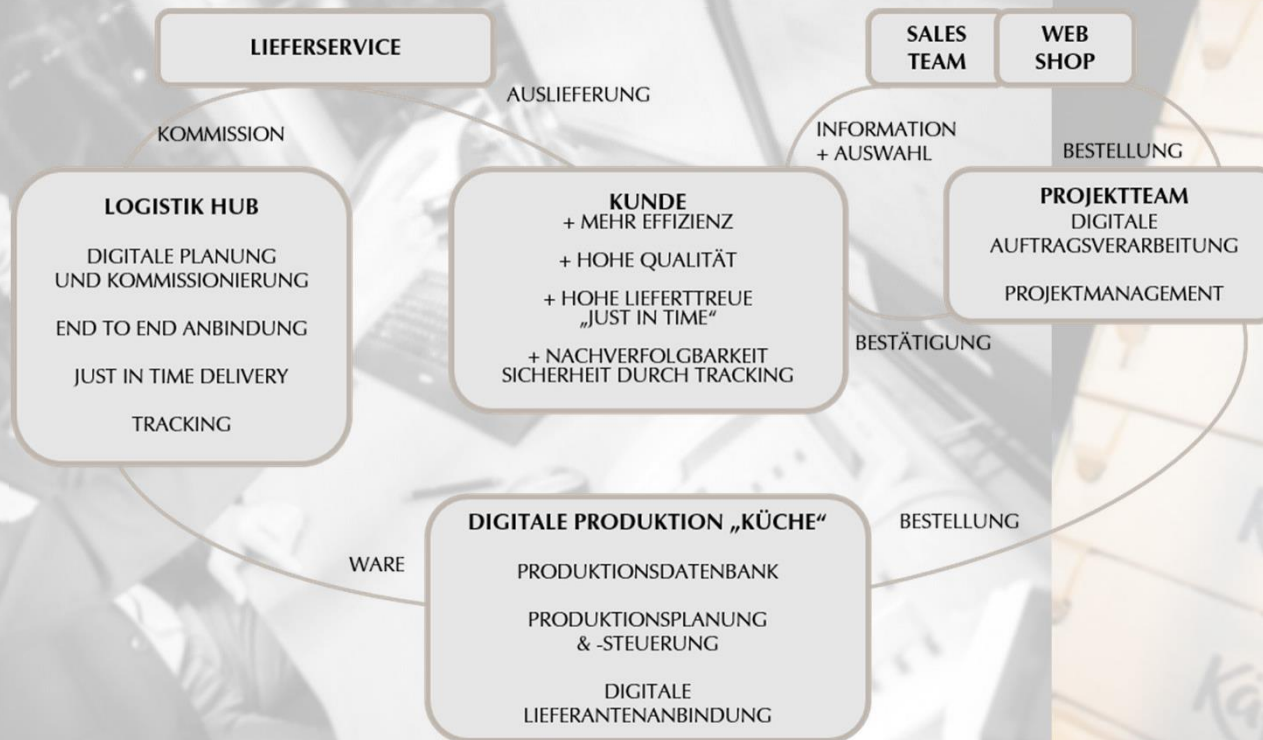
LIEFERSERVICE

SALES TEAM

WEB SHOP

AUSLIEFERUNG

KOMMISSION

INFORMATION + AUSWAHL

BESTELLUNG

LOGISTIK HUB

DIGITALE PLANUNG UND KOMMISSIONIERUNG

END TO END ANBINDUNG

JUST IN TIME DELIVERY

TRACKING

KUNDE
+ MEHR EFFIZIENZ

+ HOHE QUALITÄT

+ HOHE LIEFERTTREUE „JUST IN TIME“

+ NACHVERFOLGBARKEIT SICHERHEIT DURCH TRACKING

PROJEKTTEAM
DIGITALE AUFTRAGSVERARBEITUNG

PROJEKTMANAGEMENT

BESTÄTIGUNG

DIGITALE PRODUKTION „KÜCHE“

PRODUKTIONSDATENBANK

PRODUKTIONSPLANUNG & -STEUERUNG

DIGITALE LIEFERANTENANBINDUNG

BESTELLUNG

WARE